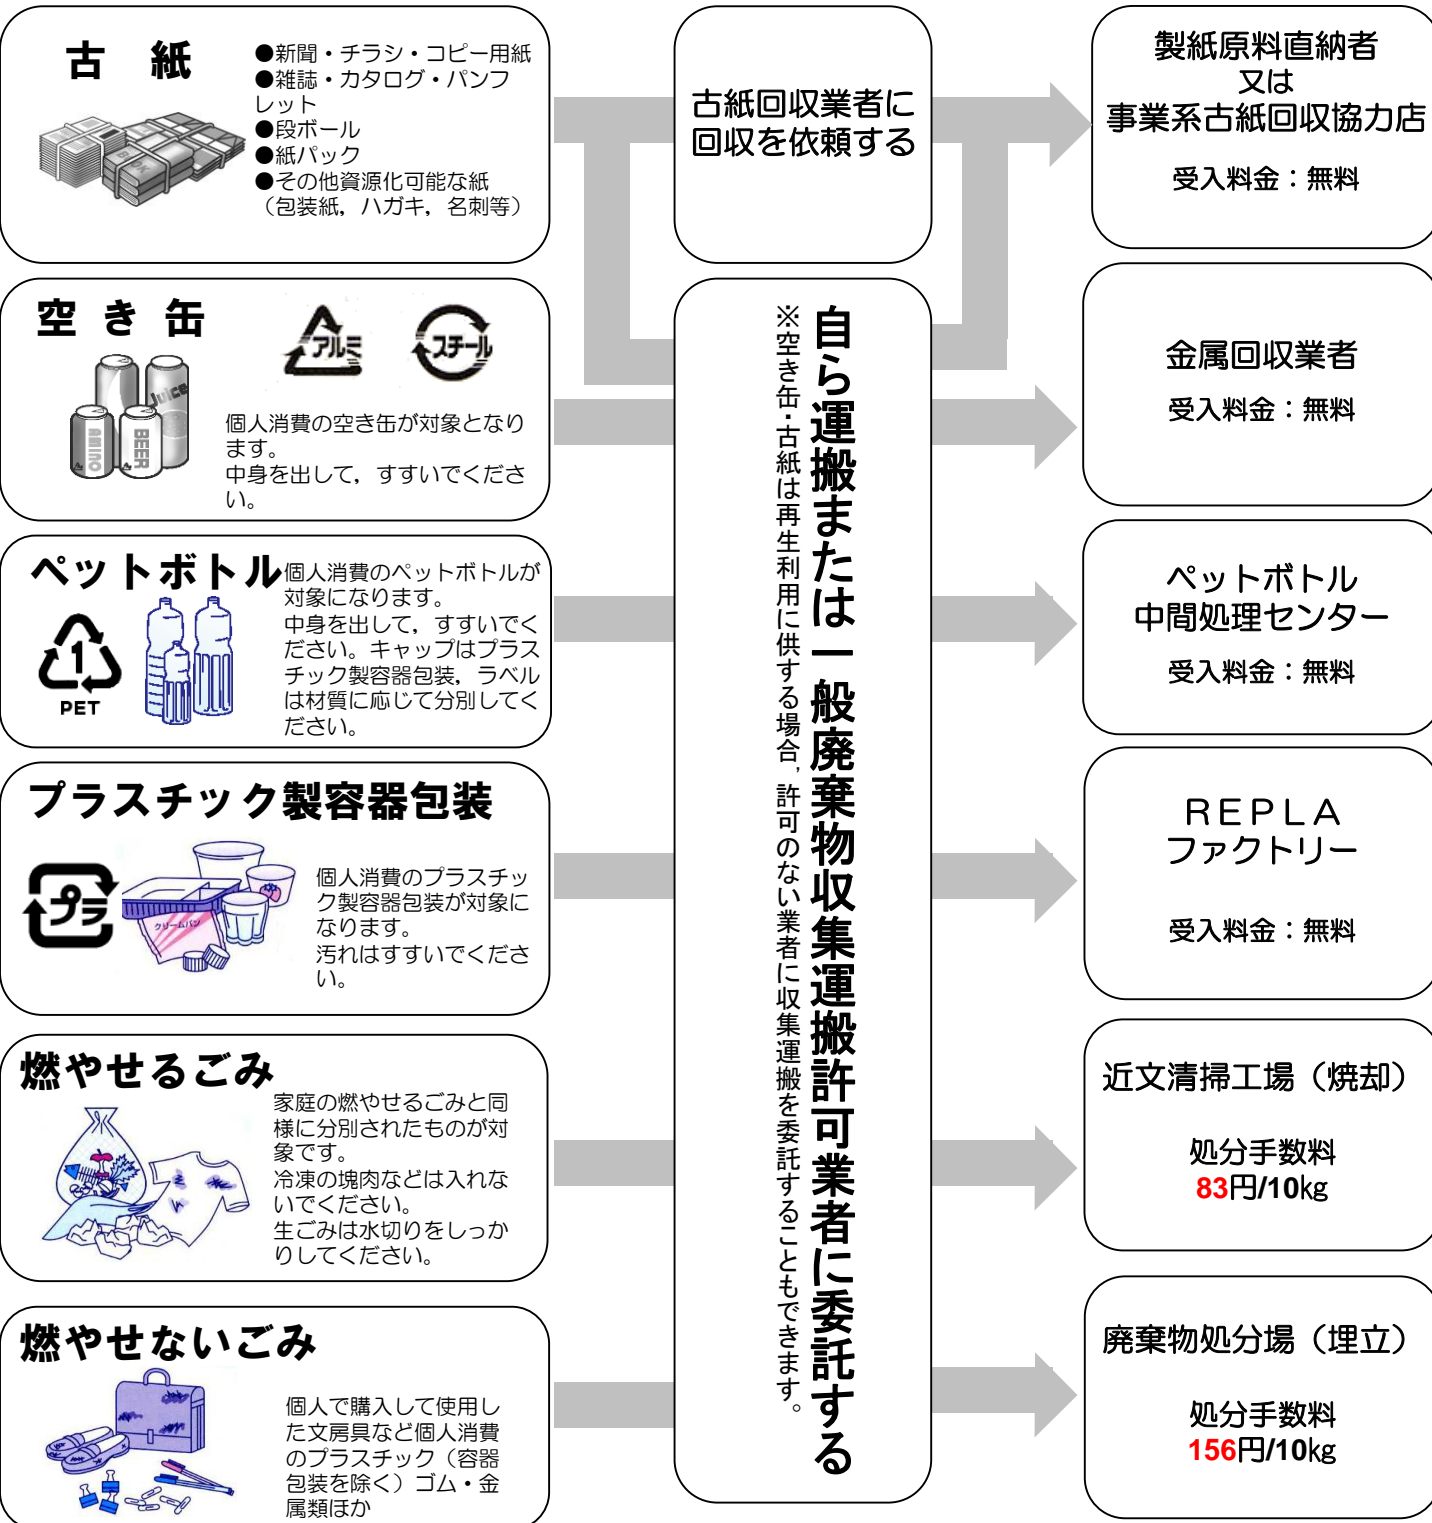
古　紙

●新聞・チラシ・コピー用紙
●雑誌・カタログ・パンフレット
●段ボール
●紙パック
●その他資源化可能な紙（包装紙，ハガキ，名刺等）

古紙回収業者に回収を依頼する

製紙原料直納者
又は
事業系古紙回収協力店

受入料金：無料

空 き 缶

アルミ　スチール

Juice　BEER

個人消費の空き缶が対象となります。
中身を出して，すすいでください。

金属回収業者

受入料金：無料

ペットボトル

PET

個人消費のペットボトルが対象になります。
中身を出して，すすいでください。キャップはプラスチック製容器包装，ラベルは材質に応じて分別してください。

ペットボトル
中間処理センター

受入料金：無料

プラスチック製容器包装

プラ

個人消費のプラスチック製容器包装が対象になります。
汚れはすすいでください。

REPLA
ファクトリー

受入料金：無料

燃やせるごみ

家庭の燃やせるごみと同様に分別されたものが対象です。
冷凍の塊肉などは入れないでください。
生ごみは水切りをしっかりしてください。

近文清掃工場（焼却）

処分手数料
83円/10kg

燃やせないごみ

個人で購入して使用した文房具など個人消費のプラスチック（容器包装を除く）ゴム・金属類ほか

廃棄物処分場（埋立）

処分手数料
156円/10kg

自ら運搬または一般廃棄物収集運搬許可業者に委託する

※空き缶・古紙は再生利用に供する場合，許可のない業者に収集運搬を委託することもできます。